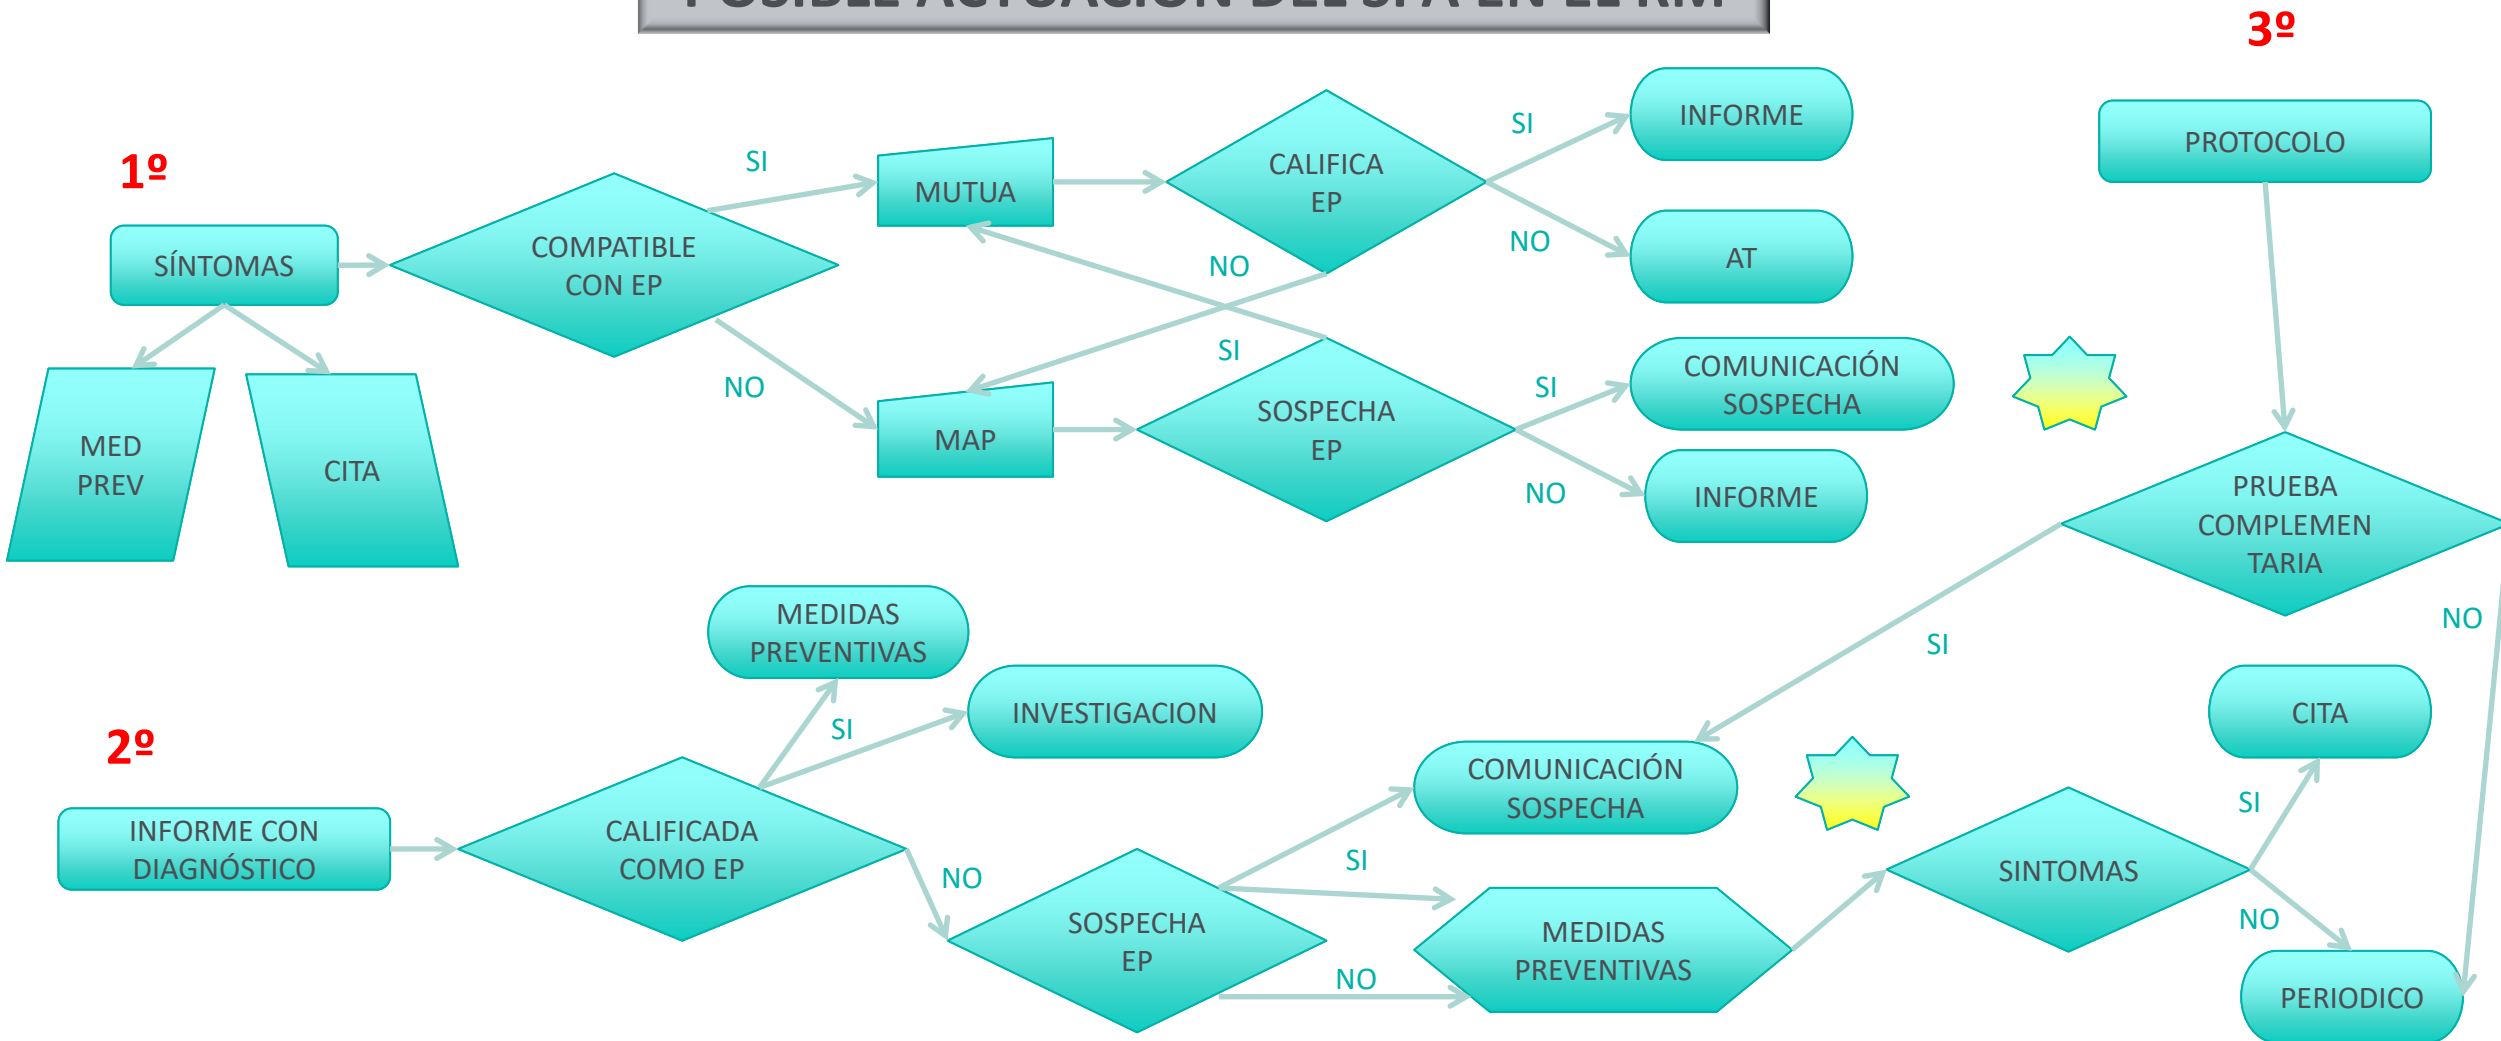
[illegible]

3º

1º

SÍNTOMAS

MED PREV

CITA

COMPATIBLE CON EP

SI

NO

MUTUA

MAP

CALIFICA EP

SI

NO

INFORME

AT

NO

SI

SOSPECHA EP

SI

NO

COMUNICACIÓN SOSPECHA

INFORME

PROTOCOLO

PRUEBA COMPLEMEN TARIA

SI

NO

2º

INFORME CON DIAGNÓSTICO

CALIFICADA COMO EP

SI

NO

MEDIDAS PREVENTIVAS

INVESTIGACION

SOSPECHA EP

SI

NO

COMUNICACIÓN SOSPECHA

MEDIDAS PREVENTIVAS

SINTOMAS

SI

NO

CITA

PERIODICO